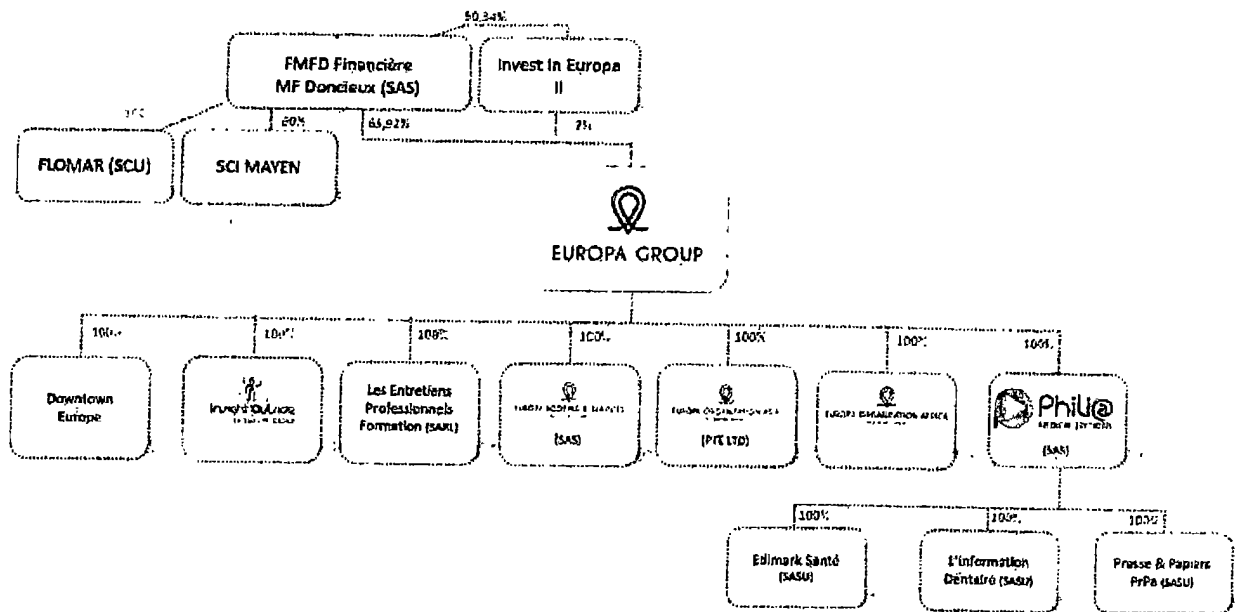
50,34%

FMFD Financière MF Doncieux (SAS)

Invest In Europa II

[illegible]

60%

65,92%

7%

FLOMAR (SCU)

SCI MAYEN

EUROPA GROUP

100%

100%

100%

100%

100%

100%

100%

Downtown Europe

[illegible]

Les Entretiens Professionnels Formation (SARL)

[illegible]

(SAS)

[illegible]

(PTE LTD)

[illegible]

Phili@

(SAS)

100%

100%

100%

Edimark Santé (SASU)

L'information Dentaire (SASU)

Presse & Papiers PrPa (SASU)